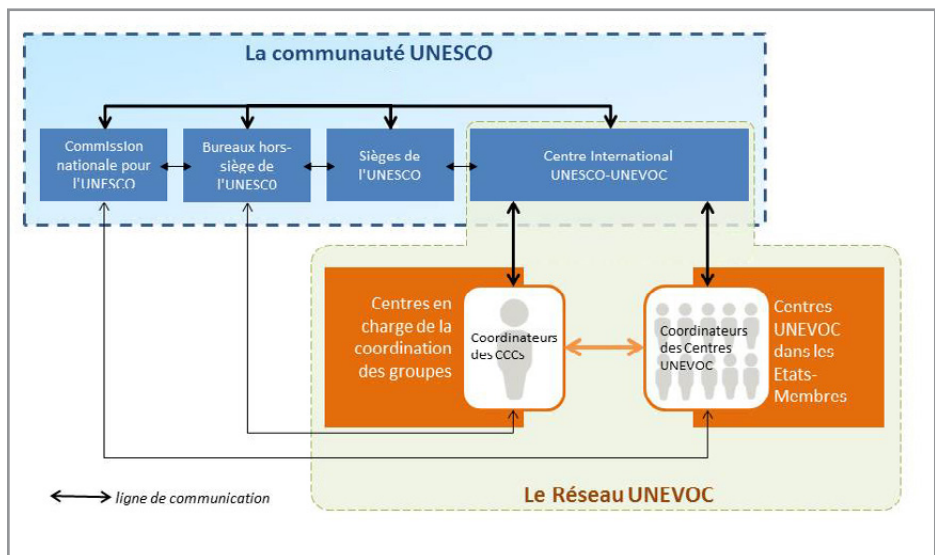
La communauté UNESCO

Commission nationale pour l'UNESCO

Bureaux hors-siège de l'UNESCO

Sièges de l'UNESCO

Centre International UNESCO-UNEVOC

Centres en charge de la coordination des groupes

Coordinateurs des CCCs

Coordinateurs des Centres UNEVOC

Centres UNEVOC dans les Etats-Membres

ligne de communication

Le Réseau UNEVOC